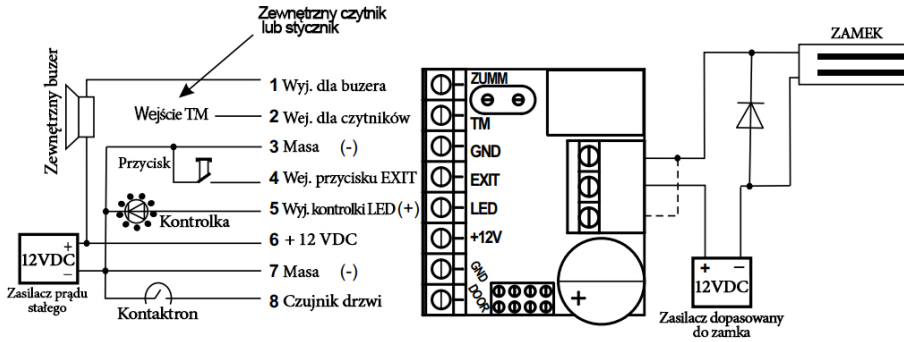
Zewnętrzny czytnik lub stycznik

Zewnętrzny buzer

Wejście TM

Przycisk

Kontrolka

+
12VDC
−
Zasilacz prądu stałego

Kontaktron

1 Wyj. dla buzera
2 Wej. dla czytników
3 Masa (-)
4 Wej. przycisku EXIT
5 Wyj. kontrolki LED (+)
6 + 12 VDC
7 Masa (-)
8 Czujnik drzwi

ZUMM
TM
GND
EXIT
LED
+12V
GND
DOOR

+

ZAMEK

+ −
12VDC
Zasilacz dopasowany do zamka